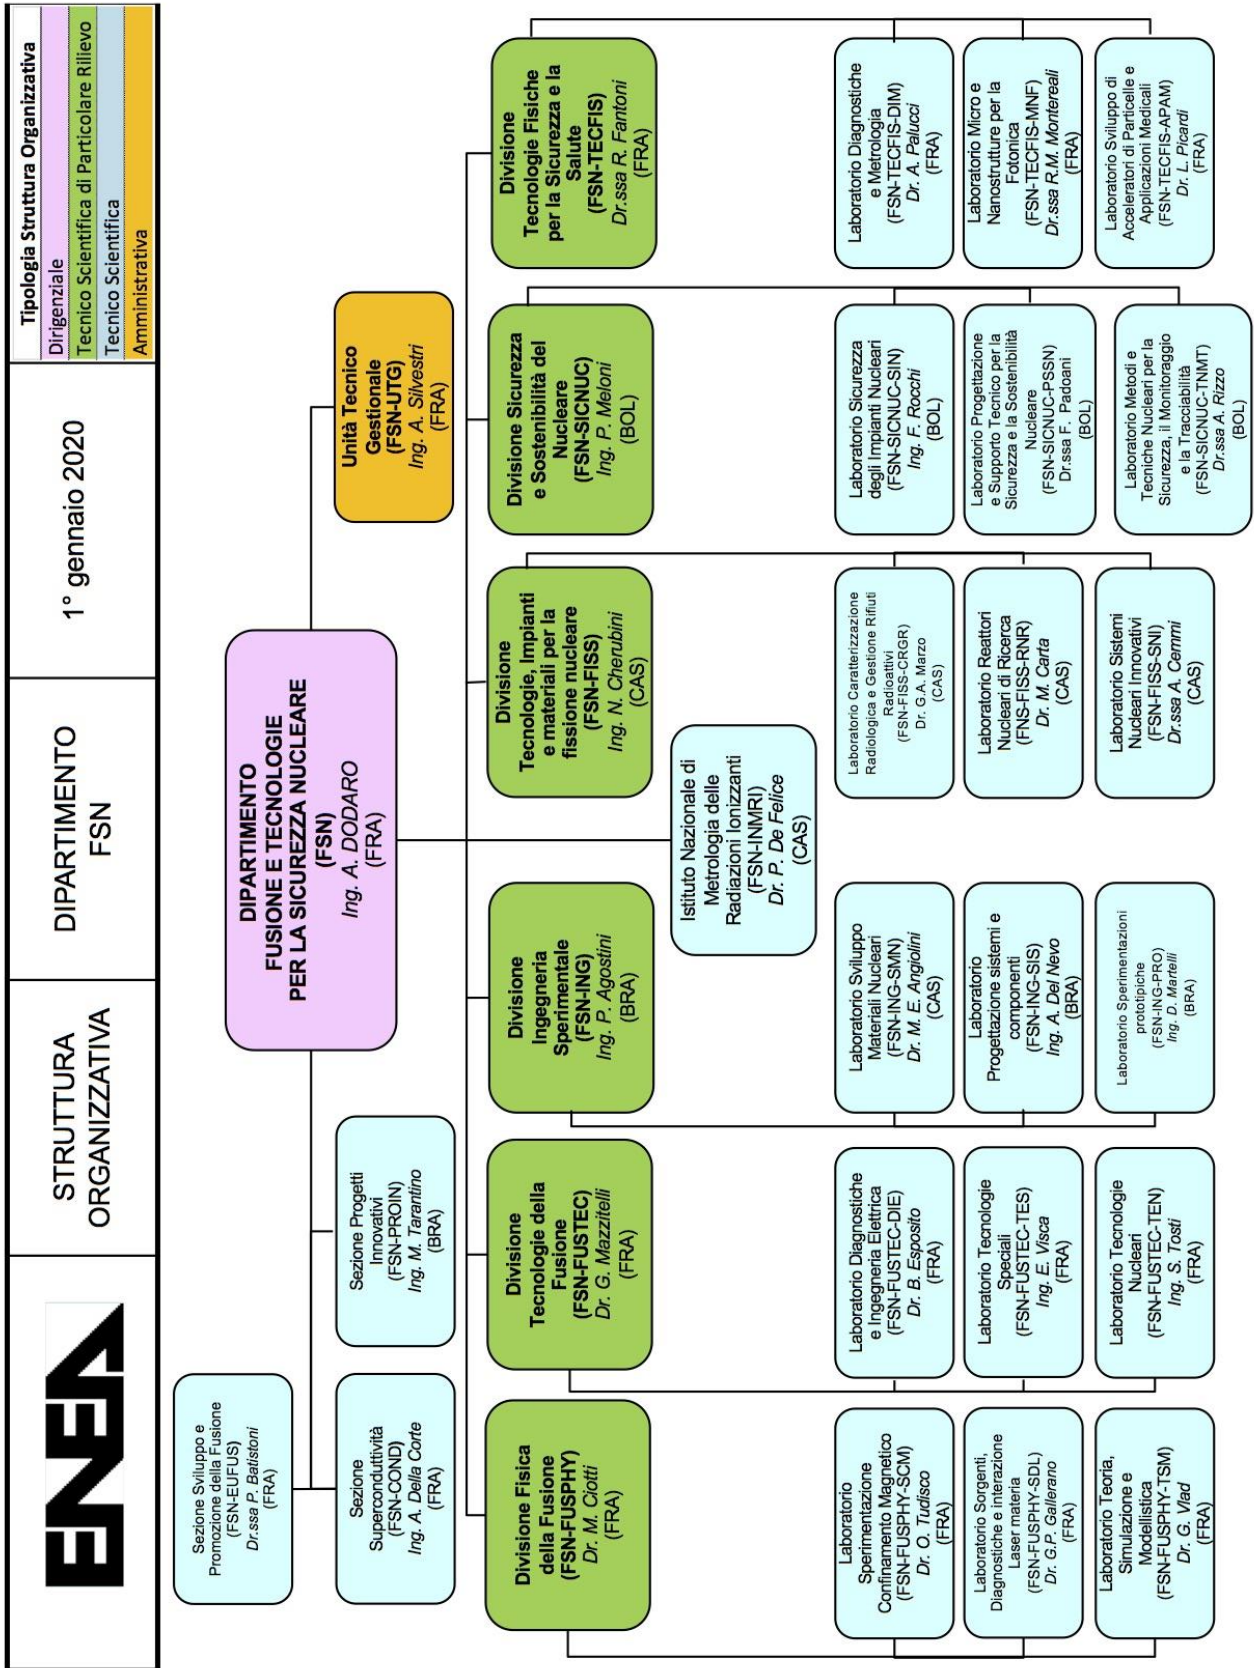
ENEA

STRUTTURA ORGANIZZATIVA

DIPARTIMENTO FSN

1° gennaio 2020

| Tipologia Struttura Organizzativa |
|---|
| Dirigenziale |
| Tecnico Scientifica di Particolare Rilievo |
| Tecnico Scientifica |
| Amministrativa |

DIPARTIMENTO FUSIONE E TECNOLOGIE PER LA SICUREZZA NUCLEARE (FSN) Ing. A. DODARO (FRA)

Sezione Sviluppo e Promozione della Fusione (FSN-EUFUS) Dr.ssa P. Batistoni (FRA)

Sezione Superconduttività (FSN-COND) Ing. A. Della Corte (FRA)

Sezione Progetti Innovativi (FSN-PROIN) Ing. M. Tarantino (BRA)

Unità Tecnico Gestionale (FSN-UTG) Ing. A. Silvestri (FRA)

Istituto Nazionale di Metrologia delle Radiazioni Ionizzanti (FSN-INMRI) Dr. P. De Felice (CAS)

Divisione Fisica della Fusione (FSN-FUSPHY) Dr. M. Ciotti (FRA)

Laboratorio Sperimentazione Confinamento Magnetico (FSN-FUSPHY-SCM) Dr. O. Tudisco (FRA)

Laboratorio Sorgenti, Diagnostiche e interazione Laser materia (FSN-FUSPHY-SDL) Dr. G.P. Gallerano (FRA)

Laboratorio Teoria, Simulazione e Modellistica (FSN-FUSPHY-TSM) Dr. G. Vlad (FRA)

Divisione Tecnologie della Fusione (FSN-FUSTEC) Dr. G. Mazzitelli (FRA)

Laboratorio Diagnostiche e Ingegneria Elettrica (FSN-FUSTEC-DIE) Dr. B. Esposito (FRA)

Laboratorio Tecnologie Speciali (FSN-FUSTEC-TES) Ing. E. Visca (FRA)

Laboratorio Tecnologie Nucleari (FSN-FUSTEC-TEN) Ing. S. Tosti (FRA)

Divisione Ingegneria Sperimentale (FSN-ING) Ing. P. Agostini (BRA)

Laboratorio Sviluppo Materiali Nucleari (FSN-ING-SMN) Dr. M. E. Angiolini (CAS)

Laboratorio Progettazione sistemi e componenti (FSN-ING-SIS) Ing. A. Del Nevo (BRA)

Laboratorio Sperimentazioni prototipiche (FSN-ING-PRO) Ing. D. Martelli (BRA)

Divisione Tecnologie, Impianti e materiali per la fissione nucleare (FSN-FISS) Ing. N. Cherubini (CAS)

Laboratorio Caratterizzazione Radiologica e Gestione Rifiuti Radioattivi (FSN-FISS-CRGR) Dr. G.A. Marzo (CAS)

Laboratorio Reattori Nucleari di Ricerca (FNS-FISS-RNR) Dr. M. Carta (CAS)

Laboratorio Sistemi Nucleari Innovativi (FSN-FISS-SNI) Dr.ssa A. Cemmi (CAS)

Divisione Sicurezza e Sostenibilità del Nucleare (FSN-SICNUC) Ing. P. Meloni (BOL)

Laboratorio Sicurezza degli Impianti Nucleari (FSN-SICNUC-SIN) Ing. F. Rocchi (BOL)

Laboratorio Progettazione e Supporto Tecnico per la Sicurezza e la Sostenibilità Nucleare (FSN-SICNUC-PSSN) Dr.ssa F. Padoani (BOL)

Laboratorio Metodi e Tecniche Nucleari per la Sicurezza, il Monitoraggio e la Tracciabilità (FSN-SICNUC-TNMT) Dr.ssa A. Rizzo (BOL)

Divisione Tecnologie Fisiche per la Sicurezza e la Salute (FSN-TECFIS) Dr.ssa R. Fantoni (FRA)

Laboratorio Diagnostiche e Metrologia (FSN-TECFIS-DIM) Dr. A. Palucci (FRA)

Laboratorio Micro e Nanostrutture per la Fotonica (FSN-TECFIS-MNF) Dr.ssa R.M. Montereali (FRA)

Laboratorio Sviluppo di Acceleratori di Particelle e Applicazioni Medicali (FSN-TECFIS-APAM) Dr. L. Picardi (FRA)